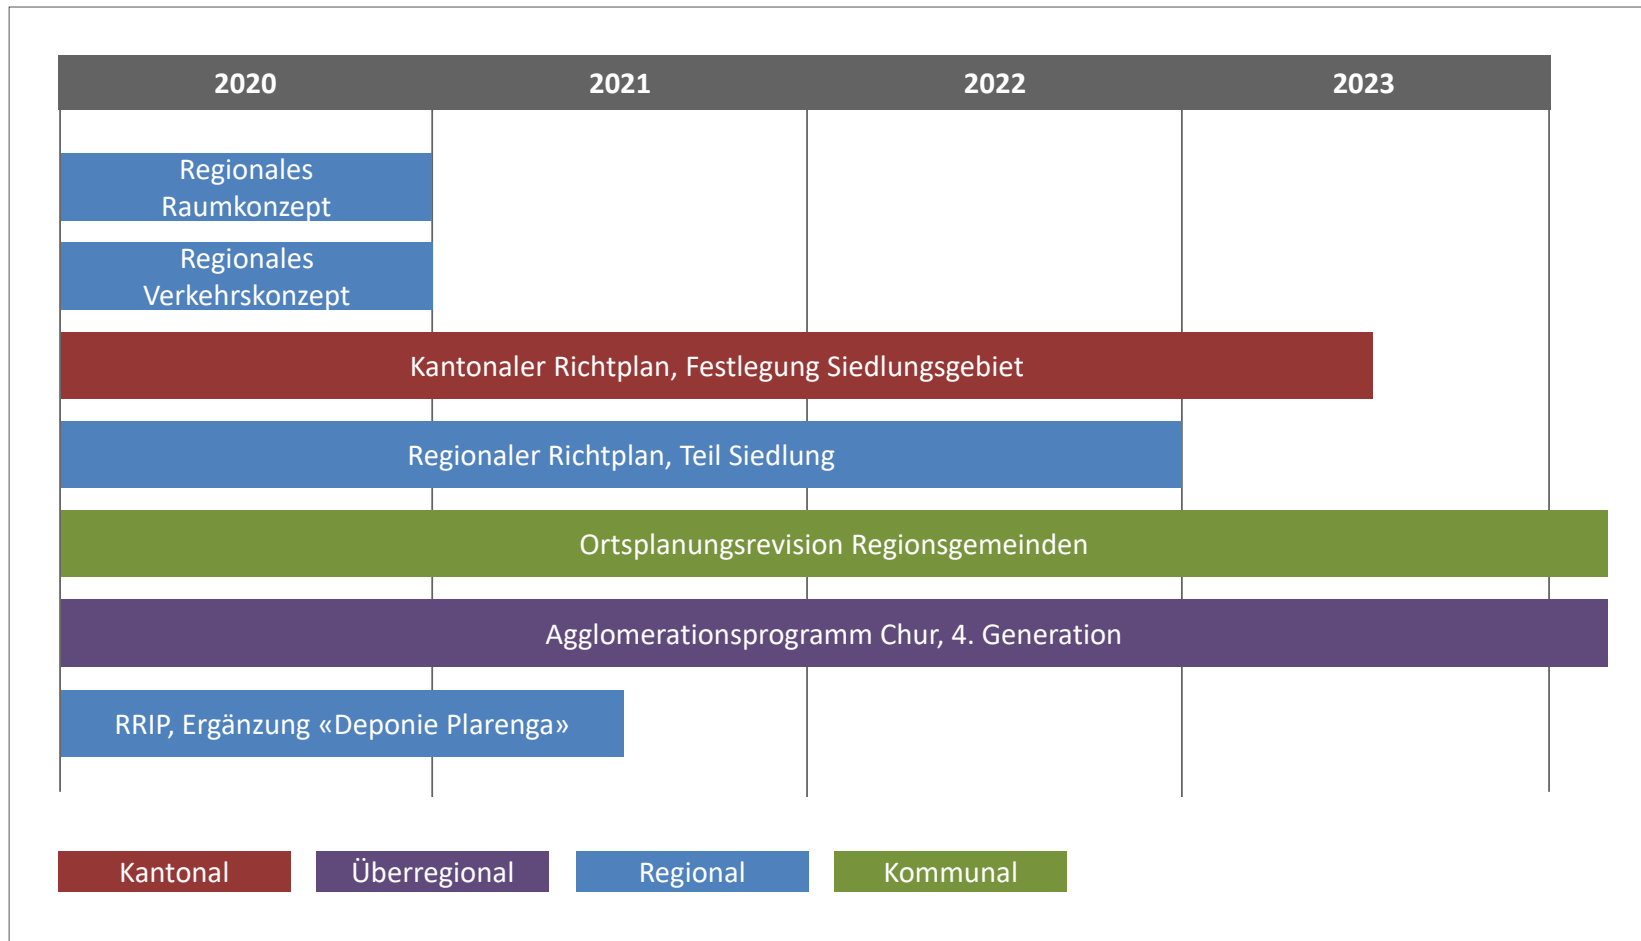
| 2020 | 2021 | 2022 | 2023 |
|---|---|---|---|

Regionales Raumkonzept

Regionales Verkehrskonzept

Kantonaler Richtplan, Festlegung Siedlungsgebiet

Regionaler Richtplan, Teil Siedlung

Ortsplanungsrevision Regionsgemeinden

Agglomerationsprogramm Chur, 4. Generation

RRIP, Ergänzung «Deponie Plarenga»

Kantonal | Überregional | Regional | Kommunal